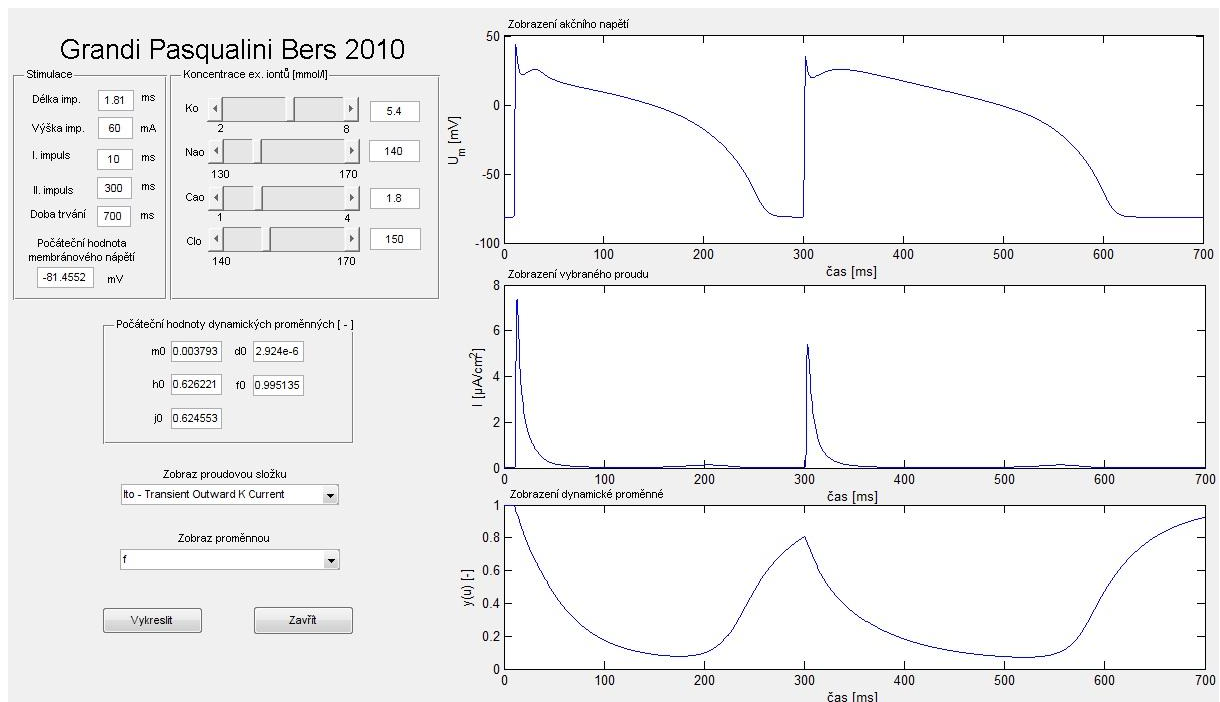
Grandi Pasqualini Bers 2010

Stimulace

Délka imp. 1.81 ms

Výška imp. 60 mA

I. impuls 10 ms

II. impuls 300 ms

Doba trvání 700 ms

Počáteční hodnota membránového napětí

-81.4552 mV

Koncentrace ex. iontů [mmol/l]

Ko 2 8 5.4

Nao 130 170 140

Cao 1 4 1.8

Clo 140 170 150

Počáteční hodnoty dynamických proměnných [ - ]

m0 0.003793 d0 2.924e-6

h0 0.626221 f0 0.995135

j0 0.624553

Zobraz proudovou složku

Ito - Transient Outward K Current

Zobraz proměnnou

f

Vykreslit

Zavřít

Zobrazení akčního napětí

50 0 -50 -100

$U_m$ [mV]

0 100 200 300 400 500 600 700

čas [ms]

Zobrazení vybraného proudu

8 6 4 2 0

I [$\mu$A/cm$^2$]

0 100 200 300 400 500 600 700

čas [ms]

Zobrazení dynamické proměnné

1 0.8 0.6 0.4 0.2 0

y(i) [-]

0 100 200 300 400 500 600 700

čas [ms]